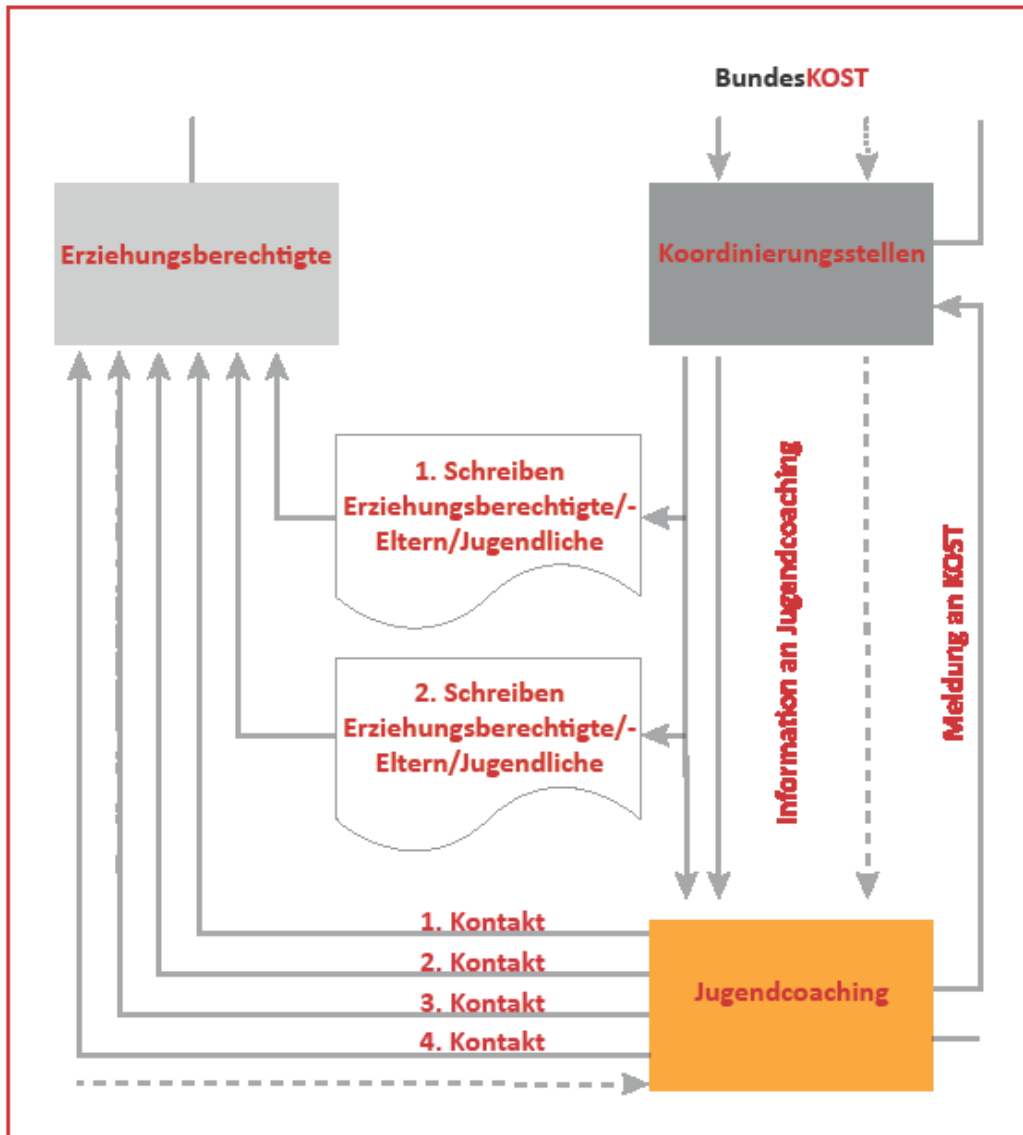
BundesKOST

Erziehungsberechtigte

Koordinierungsstellen

1. Schreiben Erziehungsberechtigte/-Eltern/Jugendliche

2. Schreiben Erziehungsberechtigte/-Eltern/Jugendliche

Information an Jugendcoaching

Meldung an KOST

1. Kontakt

2. Kontakt

3. Kontakt

4. Kontakt

Jugendcoaching